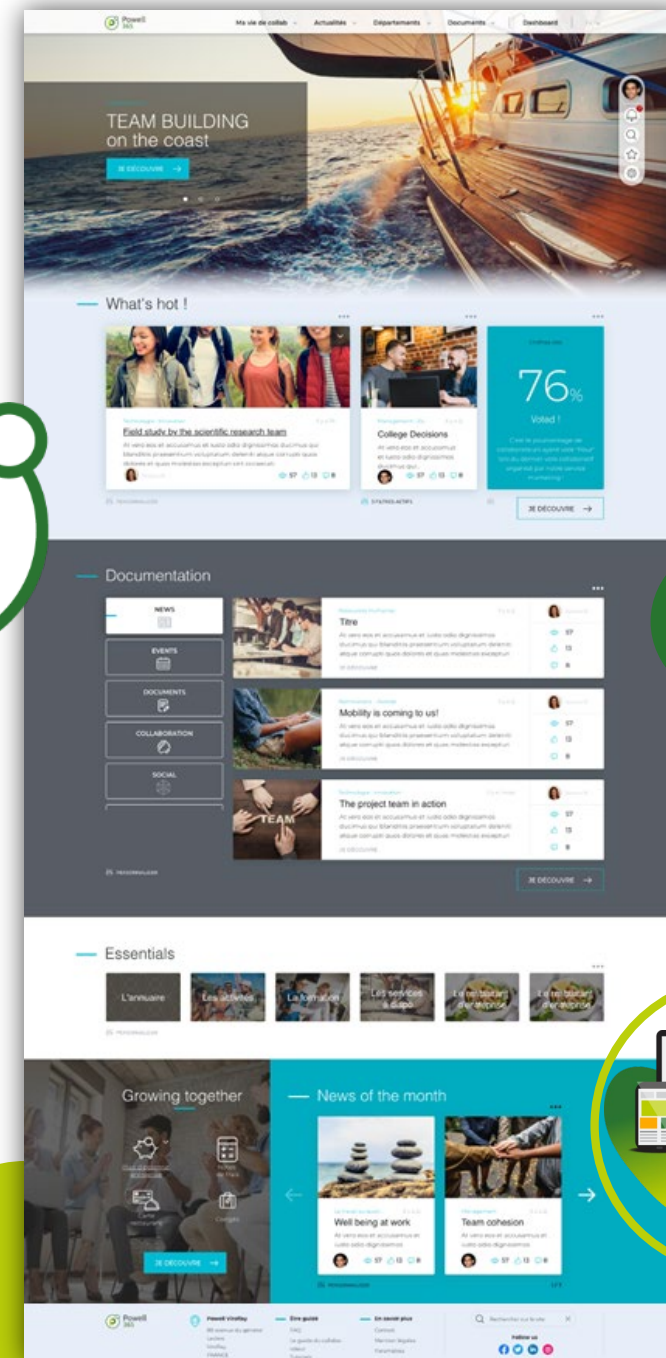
Powell 365

Ma vie de collab Actualités Départements Documents Dashboard

TEAM BUILDING on the coast

JE DÉCOUVRE →

What's hot !

Field study by the scientific research team

At vero eos et accusamus et iusto odio dignissimos ducimus qui blanditiis praesentium voluptatum deleniti atque corrupti quos dolores et quas molestias excepturi sint occaecati.

57 13 8

College Decisions

At vero eos et accusamus et iusto odio dignissimos ducimus qui...

57 13 8

76%

Voted !

JE DÉCOUVRE →

Documentation

NEWS

EVENTS

DOCUMENTS

COLLABORATION

SOCIAL

Titre

At vero eos et accusamus et iusto odio dignissimos ducimus qui blanditiis praesentium voluptatum deleniti atque corrupti quos dolores et quas molestias excepturi

JE DÉCOUVRE

57 13 8

Mobility is coming to us!

At vero eos et accusamus et iusto odio dignissimos ducimus qui blanditiis praesentium voluptatum deleniti atque corrupti quos dolores et quas molestias excepturi

JE DÉCOUVRE

57 13 8

The project team in action

TEAM

At vero eos et accusamus et iusto odio dignissimos ducimus qui blanditiis praesentium voluptatum deleniti atque corrupti quos dolores et quas molestias excepturi

JE DÉCOUVRE

57 13 8

PERSONNALISER

JE DÉCOUVRE →

Essentials

L'annuaire

Les activités

La formation

Les services à dispo

Le restaurant d'entreprise

Le restaurant d'entreprise

PERSONNALISER

Growing together

JE DÉCOUVRE →

News of the month

Well being at work

At vero eos et accusamus et iusto odio dignissimos

57 13 8

Team cohesion

At vero eos et accusamus et iusto odio dignissimos

57 13 8

PERSONNALISER

Powell 365

Powell Vitrifay

Être guidé

FAQ

En savoir plus

Contact

Rechercher sur le site

Follow us